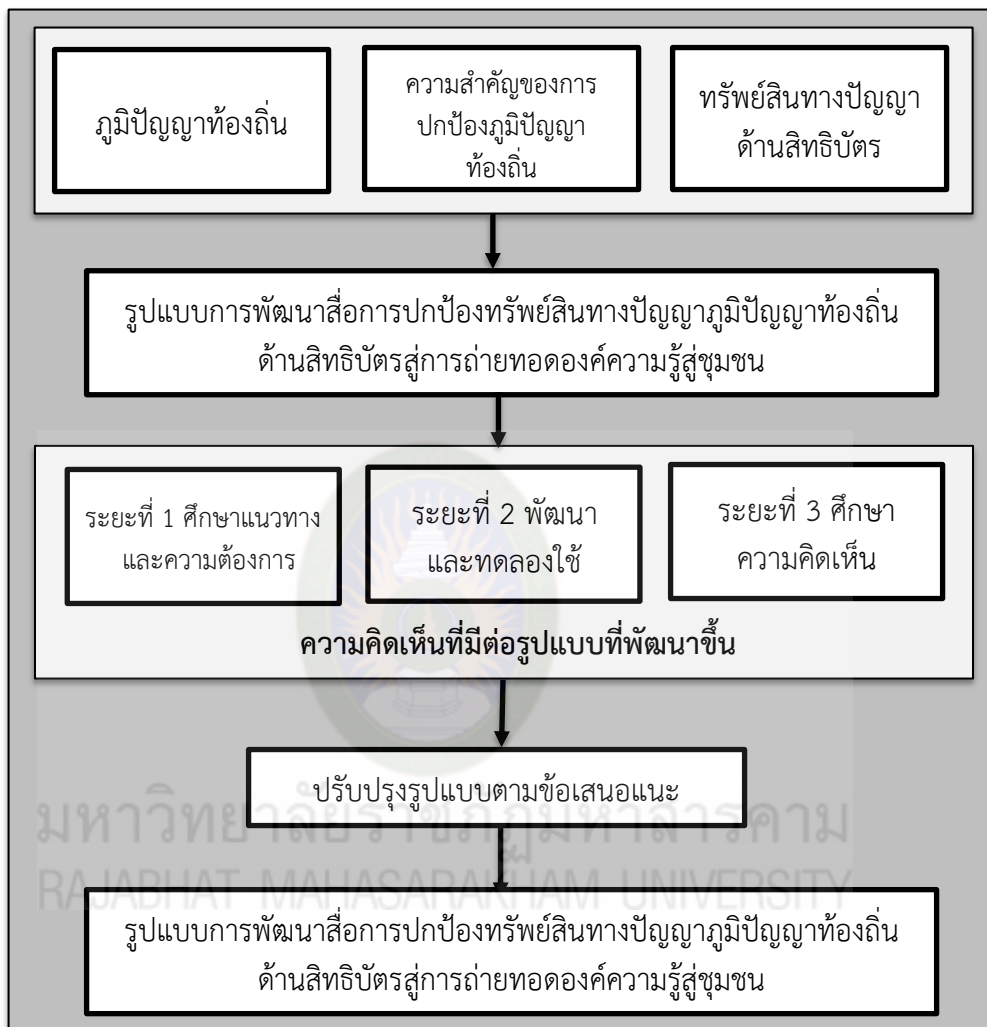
ภูมิปัญญาท้องถิ่น

ความสำคัญของการปกป้องภูมิปัญญาท้องถิ่น

ทรัพย์สินทางปัญญาด้านสิทธิบัตร

รูปแบบการพัฒนาสื่อการปกป้องทรัพย์สินทางปัญญาภูมิปัญญาท้องถิ่นด้านสิทธิบัตรสู่การถ่ายทอดองค์ความรู้สู่ชุมชน

ระยะที่ 1 ศึกษาแนวทางและความต้องการ

ระยะที่ 2 พัฒนาและทดลองใช้

ระยะที่ 3 ศึกษาความคิดเห็น

ความคิดเห็นที่มีต่อรูปแบบที่พัฒนาขึ้น

ปรับปรุงรูปแบบตามข้อเสนอแนะ

มหาวิทยาลัยราชภัฏมหาสารคาม
RAJABHAT MAHASARAKHAM UNIVERSITY

รูปแบบการพัฒนาสื่อการปกป้องทรัพย์สินทางปัญญาภูมิปัญญาท้องถิ่นด้านสิทธิบัตรสู่การถ่ายทอดองค์ความรู้สู่ชุมชน